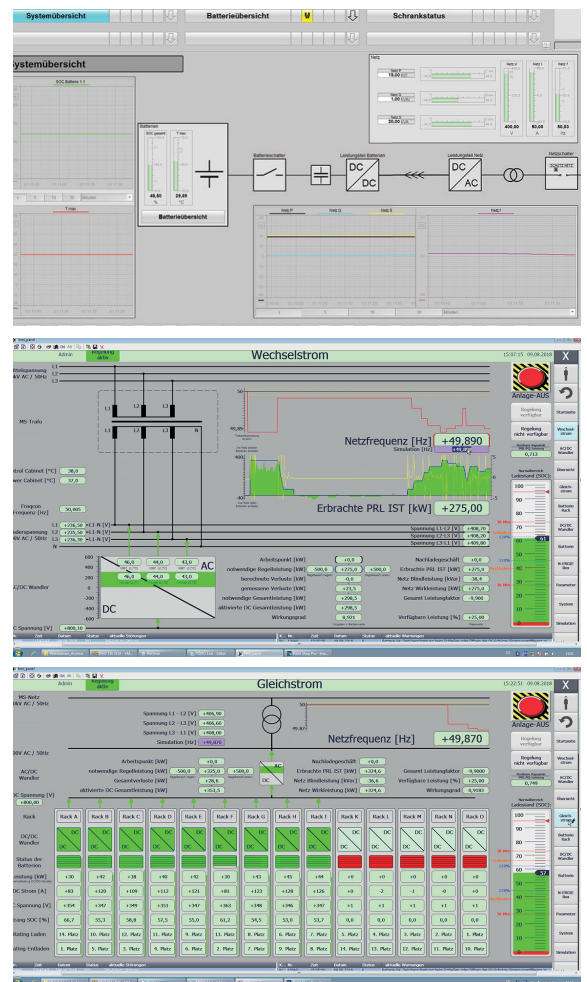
Systemübersicht | Batterieübersicht | Schrankstatus

ystemübersicht

SOC Batterie 1.1

Batterien
SOC gesamt
T max
48,60
%
29,69
°C
Batterieübersicht

Batterieschalter
Leistungsteil Batterien
DC
DC
Leistungsteil Netz
DC
AC
Netzschalter

Netz
19,00
1,00
20,00
400,00
V
60,00
A
50,03
Hz

T max

Admin
Regelung aktiv
Wechselstrom
15:07:15 09.08.2018
X
Anlage-AUS
L1
L2
L3
MS-Trafo
L1 L2 L3 N
ontrol Cabinet [°C] 38,0
wer Cabinet [°C] 37,0
Frequenz [Hz] 50,005
L1 +236,50 L1-N [V]
L2 +235,50 L2-N [V]
L3 +236,50 L3-N [V]
Netzfrequenz [Hz] +49,890
Simulation [Hz]
Erbrachte PRL IST [kW] +275,00
Spannung L1-L2 [V] +408,70
Spannung L2-L3 [V] +408,20
Spannung L3-L1 [V] +409,00
AC/DC Wandler
AC
DC
46,0
44,0
43,0
46,0
44,0
43,0
Arbeitspunkt [kW] +0,0
notwendige Regelleistung [kW] -500,0 +275,0 +500,0
berechnete Verluste [kW] -0,0
gemessene Verluste [kW] +23,5
notwendige Gesamtleistung [kW] +298,5
aktivierte DC Gesamtleistung [kW] +298,5
Wirkungsgrad 0,921
Nachladegeschäft +0,0
Erbrachte PRL IST [kW] +275,0
Netz Blindleistung [kVar] -38,4
Netz Wirkleistung [kW] +275,0
Gesamt Leistungsfaktor -0,980
Verfügbare Leistung [%] +25,00
C Spannung [V] +800,10
Regelung verfügbar
Regelung nicht verfügbar
0,712
Normalbereich Ladezustand (SOC)
Startseite
Wechselstrom
AC/DC Wandler
Übersicht
Gleichstrom
Batterie-Rack
DC/DC Wandler
Batterien
N-ERGIE Box
Parameter
System
Simulation

Admin
Regelung aktiv
Gleichstrom
15:22:51 09.08.2018
X
Anlage-AUS
MS-Netz kV AC / 50Hz
Spannung L1 - L2 [V] +406,90
Spannung L2 - L3 [V] +406,60
Spannung L3 - L1 [V] +408,00
Simulation [Hz] +49,870
Netzfrequenz [Hz] +49,870
AC/DC Wandler
C Spannung [V] +800,00
Arbeitspunkt [kW] +0,0
notwendige Regelleistung [kW] -500,0 +325,0 +500,0
Gesamtverluste [kW] +28,6
aktivierte DC Gesamtleistung [kW] +353,5
Nachladegeschäft +0,0
Erbrachte PRL IST [kW] +324,6
Netz Blindleistung [kVar] 36,8
Netz Wirkleistung [kW] +324,6
Gesamt Leistungsfaktor -0,9800
Verfügbare Leistung [%] +25,00
Wirkungsgrad 0,9180
0,749

| Rack | Rack A | Rack B | Rack C | Rack D | Rack E | Rack F | Rack G | Rack H | Rack I | Rack K | Rack L | Rack M | Rack N | Rack O |
|---|---|---|---|---|---|---|---|---|---|---|---|---|---|---|
| Leistung [kW] | +30 | +42 | +38 | +48 | +42 | +30 | +43 | +45 | +44 | +0 | +0 | +0 | +0 | +0 |
| DC Strom [A] | +83 | +120 | +109 | +112 | +121 | +81 | +123 | +128 | +126 | +0 | -2 | -1 | +0 | +0 |
| C Spannung [V] | +354 | +347 | +349 | +351 | +347 | +363 | +348 | +346 | +347 | +1 | +1 | +1 | +1 | +1 |
| ung SOC [%] | 66,7 | 55,3 | 58,8 | 57,5 | 55,0 | 61,2 | 54,5 | 53,0 | 53,7 | 0,0 | 0,0 | 0,0 | 0,0 | 0,0 |
| ating Laden | 14. Platz | 10. Platz | 12. Platz | 11. Platz | 9. Platz | 13. Platz | 8. Platz | 6. Platz | 7. Platz | 5. Platz | 4. Platz | 3. Platz | 2. Platz | 1. Platz |
| ating Entladen | 1. Platz | 5. Platz | 3. Platz | 4. Platz | 6. Platz | 2. Platz | 7. Platz | 9. Platz | 8. Platz | 10. Platz | 11. Platz | 12. Platz | 13. Platz | 14. Platz |

Regelung verfügbar
Regelung nicht verfügbar
Startseite
Wechselstrom
AC/DC Wandler
Übersicht
Gleichstrom
Batterie-Rack
DC/DC Wandler
Batterien
N-ERGIE Box
Parameter
System
Simulation